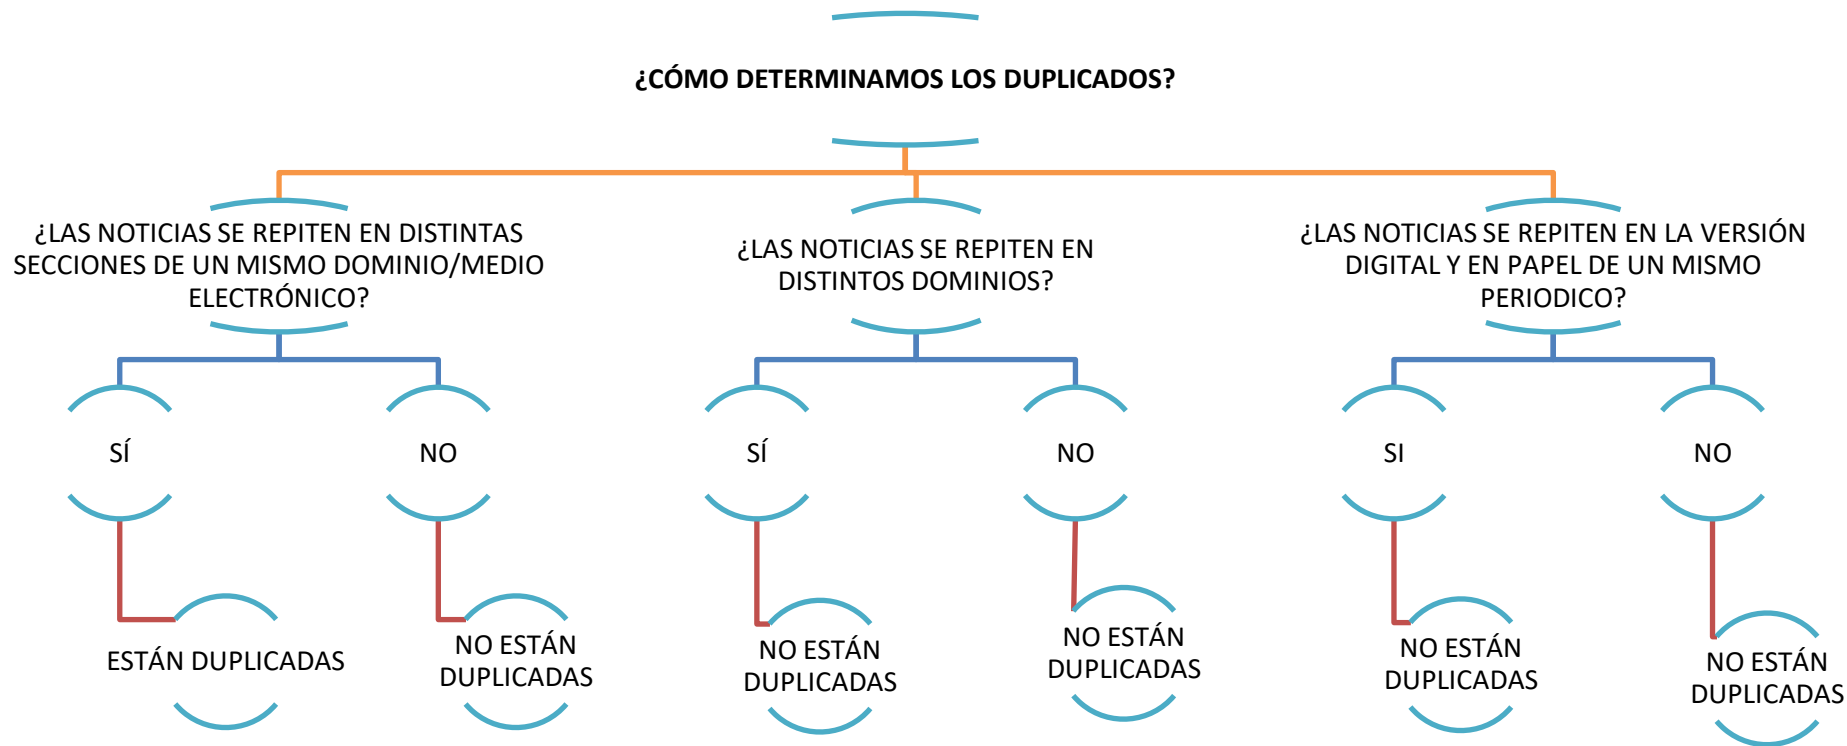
¿CÓMO DETERMINAMOS LOS DUPLICADOS?

¿LAS NOTICIAS SE REPITEN EN DISTINTAS SECCIONES DE UN MISMO DOMINIO/MEDIO ELECTRÓNICO?

¿LAS NOTICIAS SE REPITEN EN DISTINTOS DOMINIOS?

¿LAS NOTICIAS SE REPITEN EN LA VERSIÓN DIGITAL Y EN PAPEL DE UN MISMO PERIODICO?

SÍ

NO

SÍ

NO

SI

NO

ESTÁN DUPLICADAS

NO ESTÁN DUPLICADAS

NO ESTÁN DUPLICADAS

NO ESTÁN DUPLICADAS

NO ESTÁN DUPLICADAS

NO ESTÁN DUPLICADAS